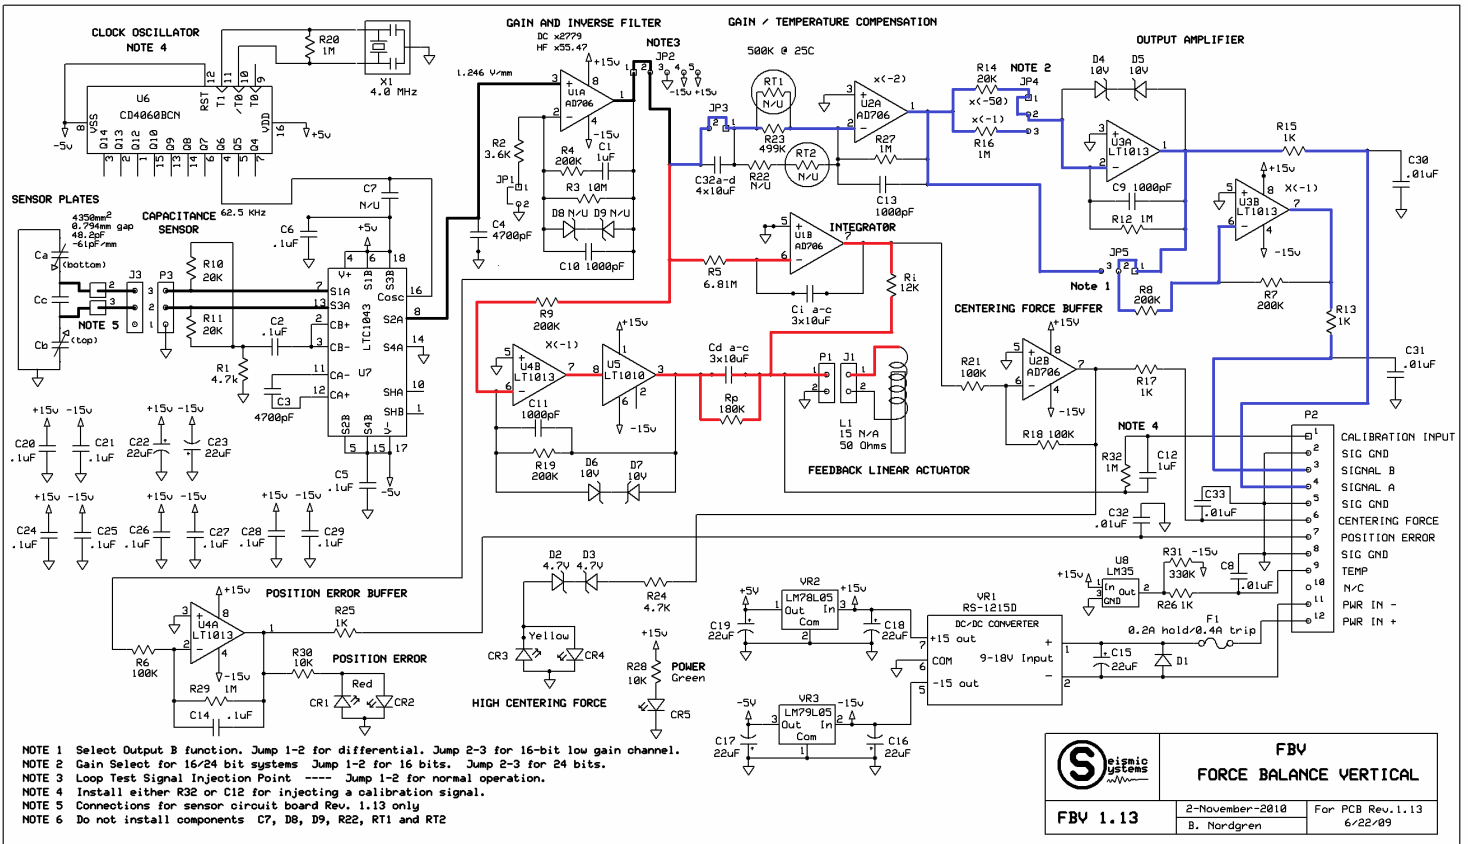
CLOCK OSCILLATOR
NOTE 4

R20
1M

X1
4.0 MHz

U6
CD4060BCN

RST /T0 T0 T1
12 11 10 9
VSS 8
-5v
Q14 Q13 Q12 Q10 Q9 Q8 Q7 Q6 Q5 Q4
3 2 1 15 14 13 6 4 5 7
VDD 16
+5v

GAIN AND INVERSE FILTER
DC x2779
HF x55.47
NOTE3
JP2
1.246 V/mm
+15v
U1A
AD706
-15v
R2
3.6K
R4
200K
C1
1uF
R3 10M
JP1
C4
4700pF
D8 N/U D9 N/U
C10 1000pF

GAIN / TEMPERATURE COMPENSATION
500K @ 25C
-15v +15v
RT1
N/U
JP3
R23
499K
C32a-d
4x10uF
R22
N/U
RT2
N/U
x(-2)
U2A
AD706
R27
1M
C13
1000pF

R14
20K
NOTE 2
JP4
x(-50)
x(-1)
R16
1M

OUTPUT AMPLIFIER
D4 10V
D5 10V
U3A
LT1013
C9 1000pF
R12 1M
R15
1K
C30
.01uF
+15v
U3B
LT1013
X(-1)
-15v
JP5
Note 1
R8
200K
R7
200K
R13
1K

SENSOR PLATES
Ca
Cc
Cb
(bottom)
(top)
4350mm²
0.794mm gap
48.2pF
-61pF/mm
CAPACITANCE SENSOR
62.5 KHz
C7
N/U
J3
P3
NOTE 5
R10
20K
R11
20K
C6
.1uF
+5v
V+ S1B S3B
S1A
S3A
CB+
CB-
CA-
CA+
LTC1043
U7
Cosc
S2A
S4A
SHA
SHB
S2B S4B
C2
.1uF
R1
4.7k
C3
4700pF
C5
.1uF
-5v

INTEGRATOR
U1B
AD706
R5
6.81M
Ci a-c
3x10uF
Ri
12K

R9
200K
X(-1)
U4B
LT1013
+15v
U5
LT1010
-15v
C11
1000pF
R19
200K
D6
10V
D7
10V
Cd a-c
3x10uF
Rp
180K
P1
J1
L1
15 N/A
50 Ohms
FEEDBACK LINEAR ACTUATOR

CENTERING FORCE BUFFER
+15v
U2B
AD706
-15v
R21
100K
R18 100K
R17
1K
C31
.01uF
NOTE 4
R32
1M
C12
1uF
C32
.01uF
C33
.01uF

P2
CALIBRATION INPUT
SIG GND
SIGNAL B
SIGNAL A
SIG GND
CENTERING FORCE
POSITION ERROR
SIG GND
TEMP
N/C
PWR IN -
PWR IN +

+15v -15v
C20 .1uF C21 .1uF C22 22uF C23 22uF
C24 .1uF C25 .1uF C26 .1uF C27 .1uF C28 .1uF C29 .1uF

POSITION ERROR BUFFER
+15v
U4A
LT1013
-15v
R25
1K
R6
100K
R30
10K
R29 1M
C14 .1uF
POSITION ERROR
Red
CR1 CR2

D2 4.7V D3 4.7V
R24
4.7K
Yellow
CR3 CR4
HIGH CENTERING FORCE
+15v
R28
10K
POWER
Green
CR5

+5v
VR2
LM78L05
Out In
Com
C19 22uF
C18 22uF
-5v
VR3
LM79L05
Out In
Com
C17 22uF
C16 22uF
-15v

VR1
RS-1215D
DC/DC CONVERTER
+15 out
COM
-15 out
9-18V Input
U8
LM35
In Out
GND
R31 -15v
330K
R26 1K
C8
.01uF
F1
0.2A hold/0.4A trip
C15
22uF
D1

NOTE 1 Select Output B function. Jump 1-2 for differential. Jump 2-3 for 16-bit low gain channel.
NOTE 2 Gain Select for 16/24 bit systems Jump 1-2 for 16 bits. Jump 2-3 for 24 bits.
NOTE 3 Loop Test Signal Injection Point ---- Jump 1-2 for normal operation.
NOTE 4 Install either R32 or C12 for injecting a calibration signal.
NOTE 5 Connections for sensor circuit board Rev. 1.13 only
NOTE 6 Do not install components C7, D8, D9, R22, RT1 and RT2

Seismic Systems
FBV
FORCE BALANCE VERTICAL
FBV 1.13
2-November-2010
B. Nordgren
For PCB Rev.1.13
6/22/09